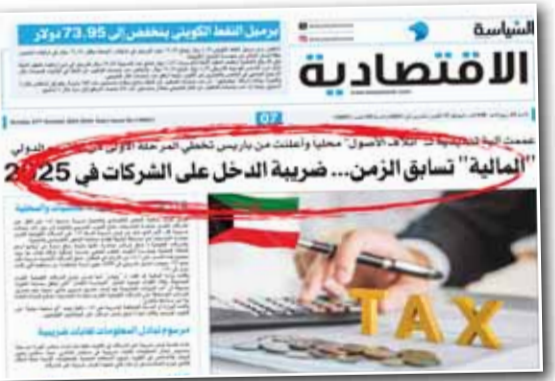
السياسة
الاقتصادية

برميل النفط الكويتي ينخفض إلى 73.95 دولار

07

عممت الية ... "الأصول" محليا وأعلنت من باريس تخطي المرحلة الأولى ... الدولي
"المالية" تسابق الزمن... ضريبة الدخل على الشركات في 2025

مرسوم تبادل المعلومات لغايات ضريبية

TAX